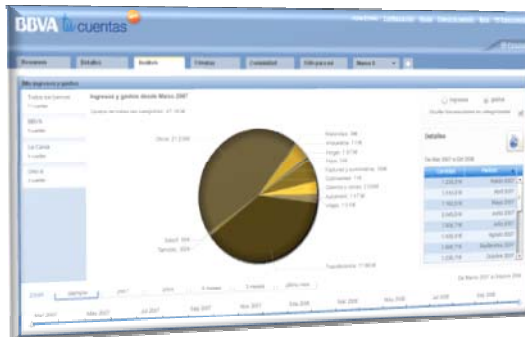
BBVA tu cuentas

Resumen
Detalles
Análisis
Tiendas
Comunidad

Mis ingresos y gastos

Ingresos y gastos desde Marzo 2007

Ingresos
Gastos

Otros 21.238€

Transferencias 11.864€

Detalles

Marzo 2007
Abril 2007
Mayo 2007
Junio 2007
Julio 2007
Agosto 2007
Septiembre 2007
Octubre 2007

Mar 2007
May 2007
Jul 2007
Nov 2007
Ene 2008
Mar 2008
May 2008
Jul 2008
Sep 2008